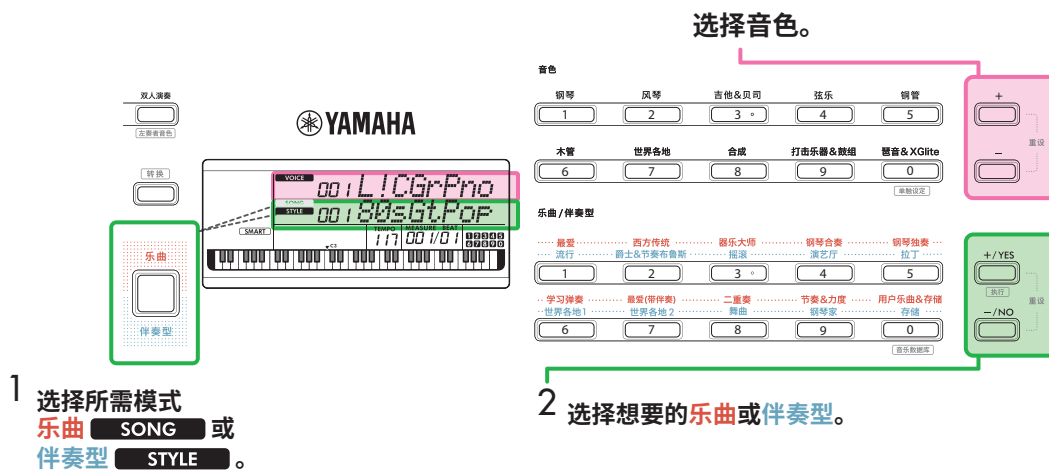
选择音色。

音色

| 钢琴 | 风琴 | 吉他&贝司 | 弦乐 | 铜管 |
|---|---|---|---|---|
| 1 | 2 | 3 | 4 | 5 |
| 木管 | 世界各地 | 合成 | 打击乐器&鼓组 | 琶音&XGlite |
| 6 | 7 | 8 | 9 | 0 |

单触设定

+

−

重设

乐曲/伴奏型

| 最爱 / 流行 | 西方传统 / 爵士&节奏布鲁斯 | 器乐大师 / 摇滚 | 钢琴合奏 / 演艺厅 | 钢琴独奏 / 拉丁 |
|---|---|---|---|---|
| 1 | 2 | 3 | 4 | 5 |
| 学习弹奏 / 世界各地1 | 最爱(带伴奏) / 世界各地2 | 二重奏 / 舞曲 | 节奏&力度 / 钢琴家 | 用户乐曲&存储 / 存储 |
| 6 | 7 | 8 | 9 | 0 |

音乐数据库

+/YES

执行

−/NO

重设

双人演奏

左面者音色

YAMAHA

转换

VOICE 001 L!CGrPno

SONG

STYLE 001 80sGt.PoP

SMART

TEMPO 117 MEASURE BEAT 001/01

12345
67890

C3

乐曲

伴奏型

1 选择所需模式
乐曲 SONG 或
伴奏型 STYLE 。

2 选择想要的乐曲或伴奏型。